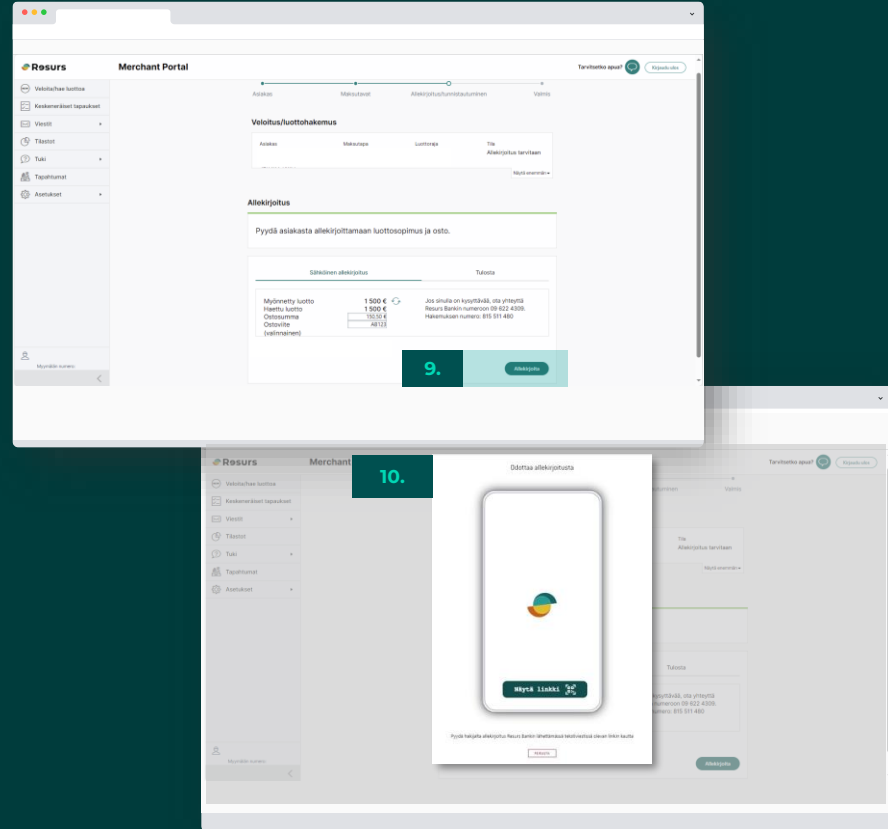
Resurs

Merchant Portal

Tarvitsetko apua?

Kirjaudu ulos

Veloitus/luottohakemus

Keskeneräiset tapaukset

Viestit

Tilastot

Tuki

Tapahtumat

Asetukset

Asiakas

Maksutavat

Allekirjoitus/tunnistautuminen

Valmis

Veloitus/luottohakemus

| Asiakas | Maksutapa | Luottoraja | Tila |
|---|---|---|---|
| | | | Allekirjoitus tarvitaan |

Näytä enemmän

Allekirjoitus

Pyydä asiakasta allekirjoittamaan luottosopimus ja osto.

Sähköinen allekirjoitus

Tulosta

Myönnetty luotto 1 500 €
Haettu luotto 1 500 €
Ostosumma 150.50 €
Ostoviite (valinnainen) A8123

Jos sinulla on kysyttävää, ota yhteyttä Resurs Bankin numeroon 09 922 4309. Hakemuksen numero: 815 511 480

9.

Allekirjoita

Myymälän numero

Resurs

Merchant Portal

10.

Odottaa allekirjoitusta

Näytä linkki

Pyydä hakijalta allekirjoitus Resurs Bankin lähettämässä tekstiviestissä olevan linkin kautta

Peruuta

Tarvitsetko apua?

Kirjaudu ulos

Veloitus/luottohakemus

Keskeneräiset tapaukset

Viestit

Tilastot

Tuki

Tapahtumat

Asetukset

Tila
Allekirjoitus tarvitaan

Näytä enemmän

Tulosta

kysyttävää, ota yhteyttä numeroon 09 922 4309. numero: 815 511 480

Allekirjoita

Myymälän numero